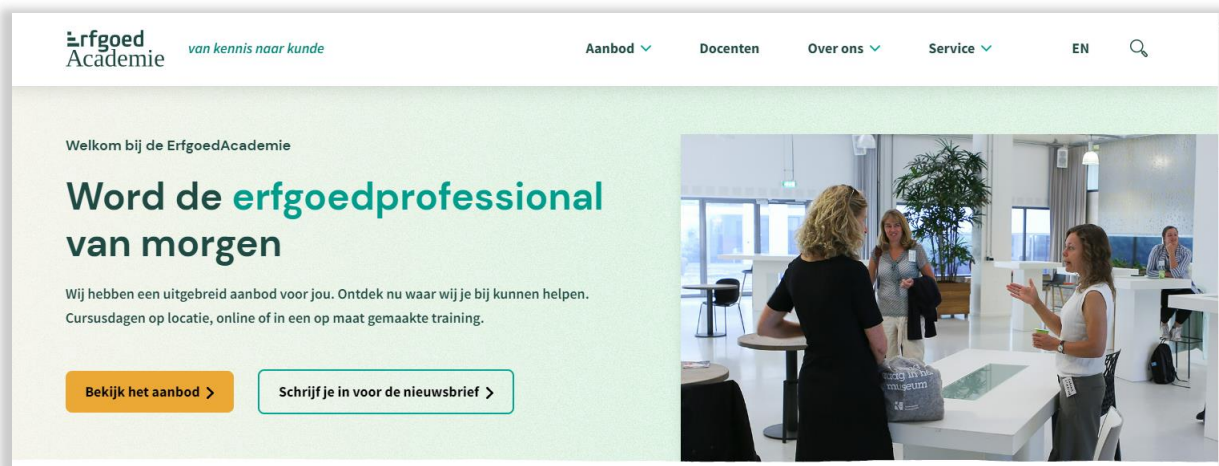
Erfgoed Academie van kennis naar kunde

Aanbod Docenten Over ons Service EN

Welkom bij de ErfgoedAcademie

Word de erfgoedprofessional van morgen

Wij hebben een uitgebreid aanbod voor jou. Ontdek nu waar wij je bij kunnen helpen. Cursusdagen op locatie, online of in een op maat gemaakte training.

Bekijk het aanbod >

Schrijf je in voor de nieuwsbrief >

museum